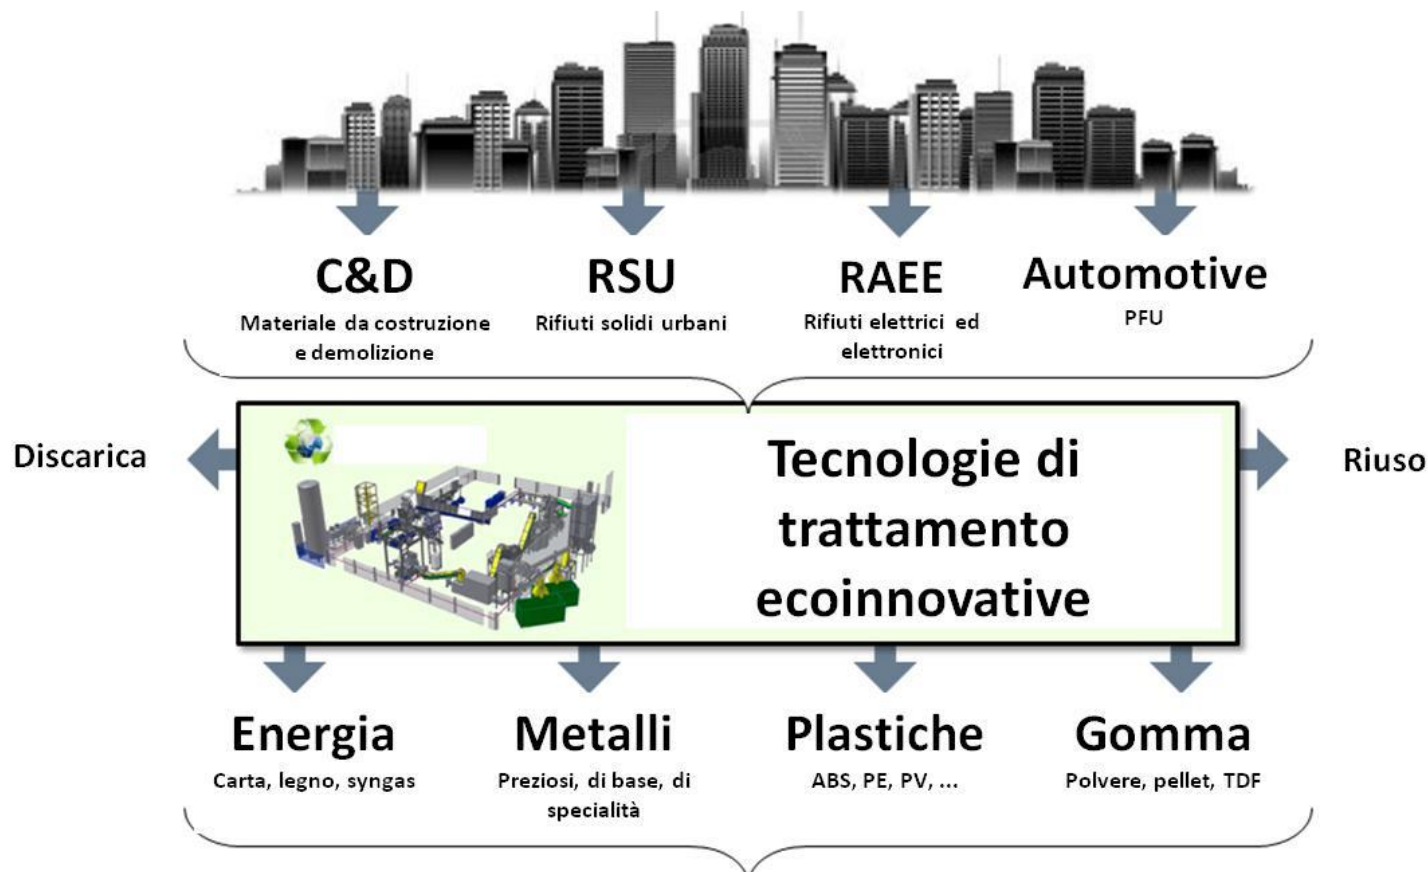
C&D
Materiale da costruzione e demolizione

RSU
Rifiuti solidi urbani

RAEE
Rifiuti elettrici ed elettronici

Automotive
PFU

Discarica

Tecnologie di trattamento ecoinnovative

Riuso

Energia
Carta, legno, syngas

Metalli
Preziosi, di base, di specialità

Plastiche
ABS, PE, PV, ...

Gomma
Polvere, pellet, TDF